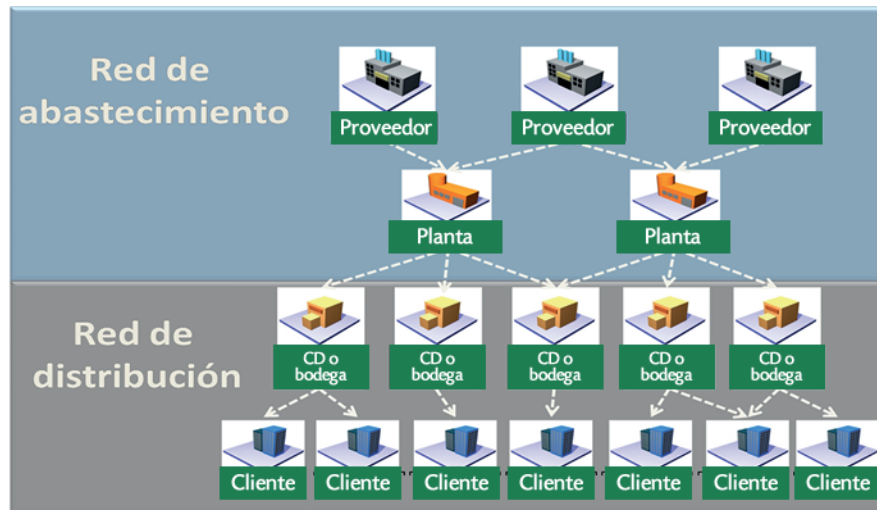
Red de abastecimiento

Proveedor
Proveedor
Proveedor

Planta
Planta

Red de distribución

CD o bodega
CD o bodega
CD o bodega
CD o bodega
CD o bodega

Cliente
Cliente
Cliente
Cliente
Cliente
Cliente
Cliente